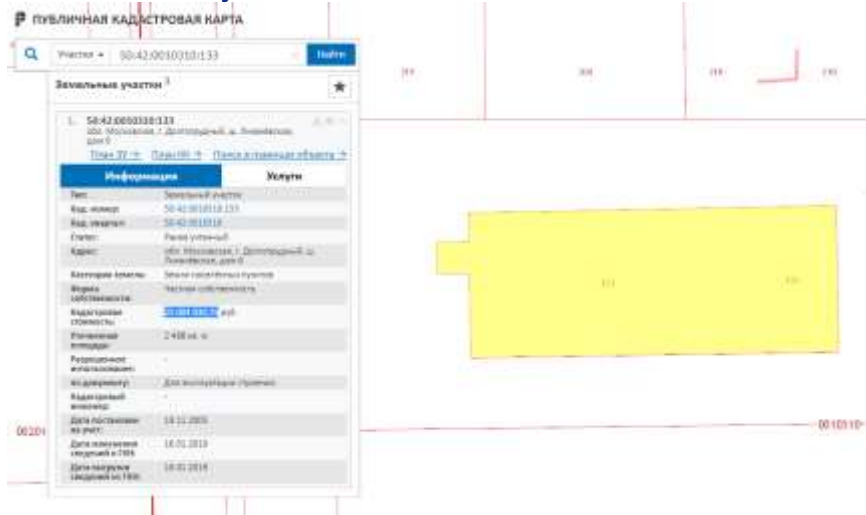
ПУБЛИЧНАЯ КАДАСТРОВАЯ КАРТА

Участки ▾ 50:42:0010310:133 Найти

Земельные участки 1

1. 50:42:0010310:133
обл. Московская, г. Долгопрудный, ш. Лихачевское, дом 6

План ЗУ → План КК → Поиск в границах объекта →

| Информация | Услуги |
|---|---|
| Тип: | Земельный участок |
| Кад. номер: | 50:42:0010310:133 |
| Кад. квартал: | 50:42:0010310 |
| Статус: | Ранее учтенный |
| Адрес: | обл. Московская, г. Долгопрудный, ш. Лихачевское, дом 6 |
| Категория земель: | Земли населённых пунктов |
| Форма собственности: | Частная собственность |
| Кадастровая стоимость: | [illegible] руб. |
| Уточненная площадь: | 2 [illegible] кв. м |
| Разрешенное использование: | - |
| по документу: | Для эксплуатации строения |
| Кадастровый инженер: | - |
| Дата постановки на учет: | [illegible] |
| Дата изменения сведений в ГКН: | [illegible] |
| Дата выгрузки сведений из ГКН: | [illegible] |

0010310